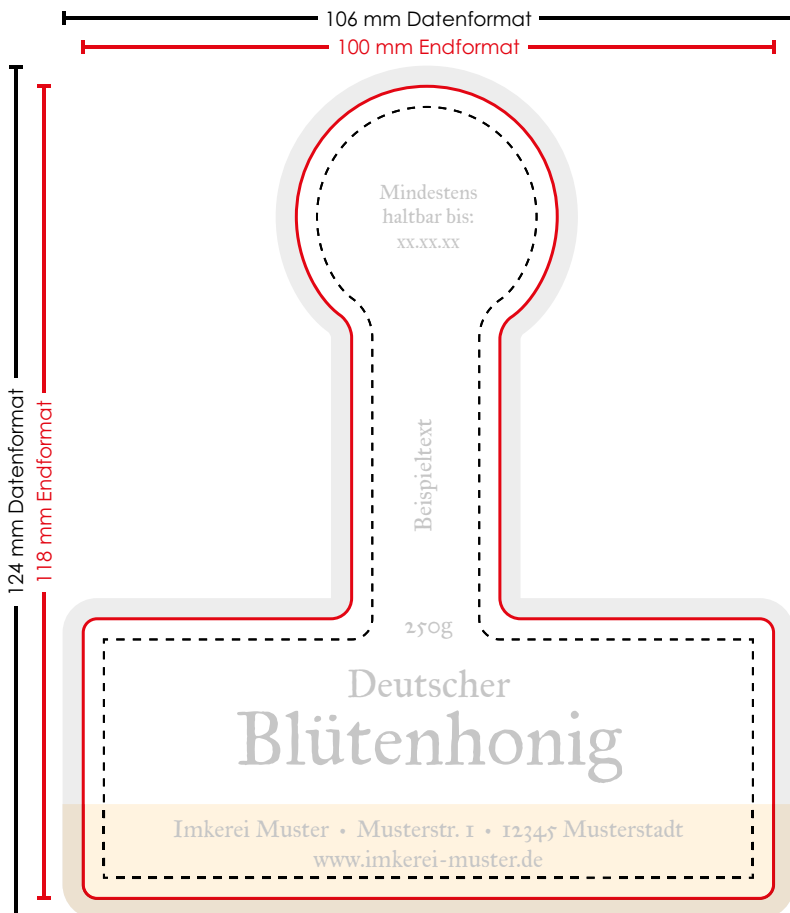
106 mm Datenformat

100 mm Endformat

124 mm Datenformat

118 mm Endformat

Mindestens haltbar bis: xx.xx.xx

Beispieltext

250g

Deutscher
Blütenhonig

Imkerei Muster • Musterstr. 1 • 12345 Musterstadt
www.imkerei-muster.de